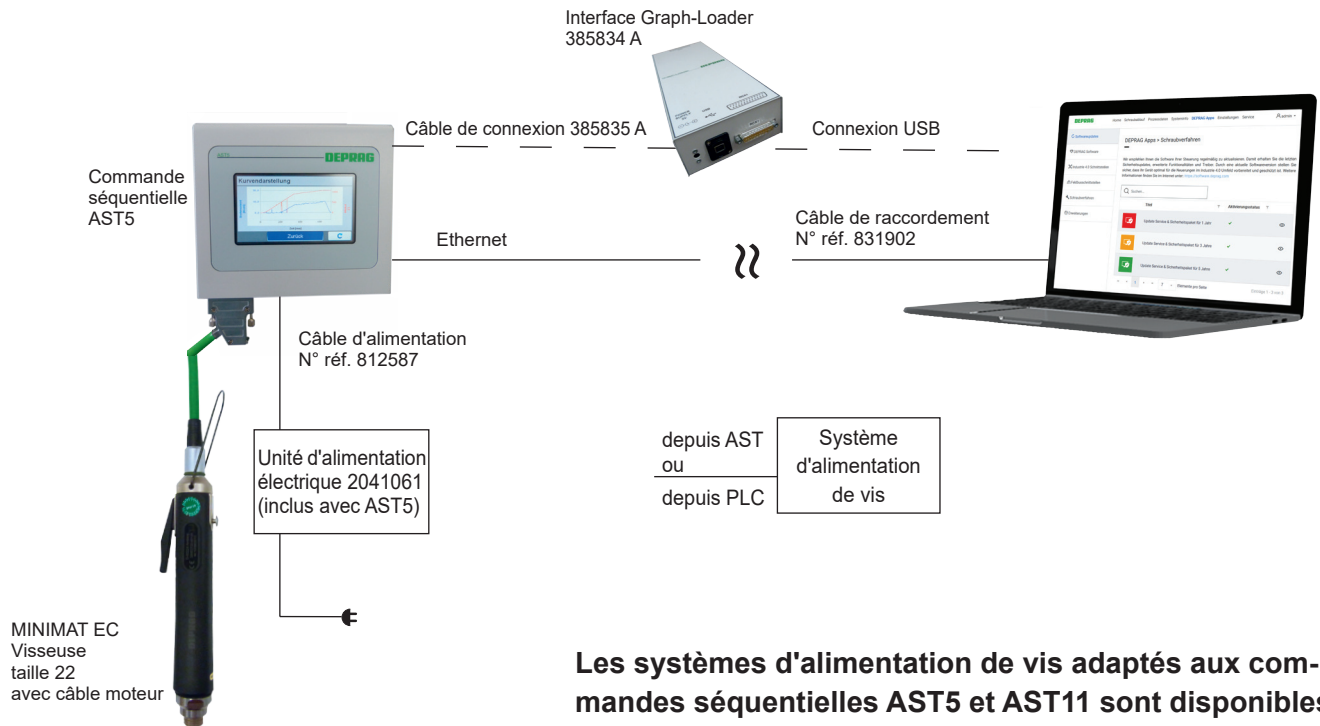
Interface Graph-Loader
385834 A

Câble de connexion 385835 A

Connexion USB

Commande séquentielle AST5

DEPRAG

Kurvendarstellung

Zurück

Ethernet

Câble de raccordement
N° réf. 831902

DEPRAG Apps > Schraubverfahren

Câble d'alimentation
N° réf. 812587

Unité d'alimentation électrique 2041061 (inclus avec AST5)

depuis AST
ou
depuis PLC

Système d'alimentation de vis

MINIMAT EC
Visseuse
taille 22
avec câble moteur

Les systèmes d'alimentation de vis adaptés aux commandes séquentielles AST5 et AST11 sont disponibles